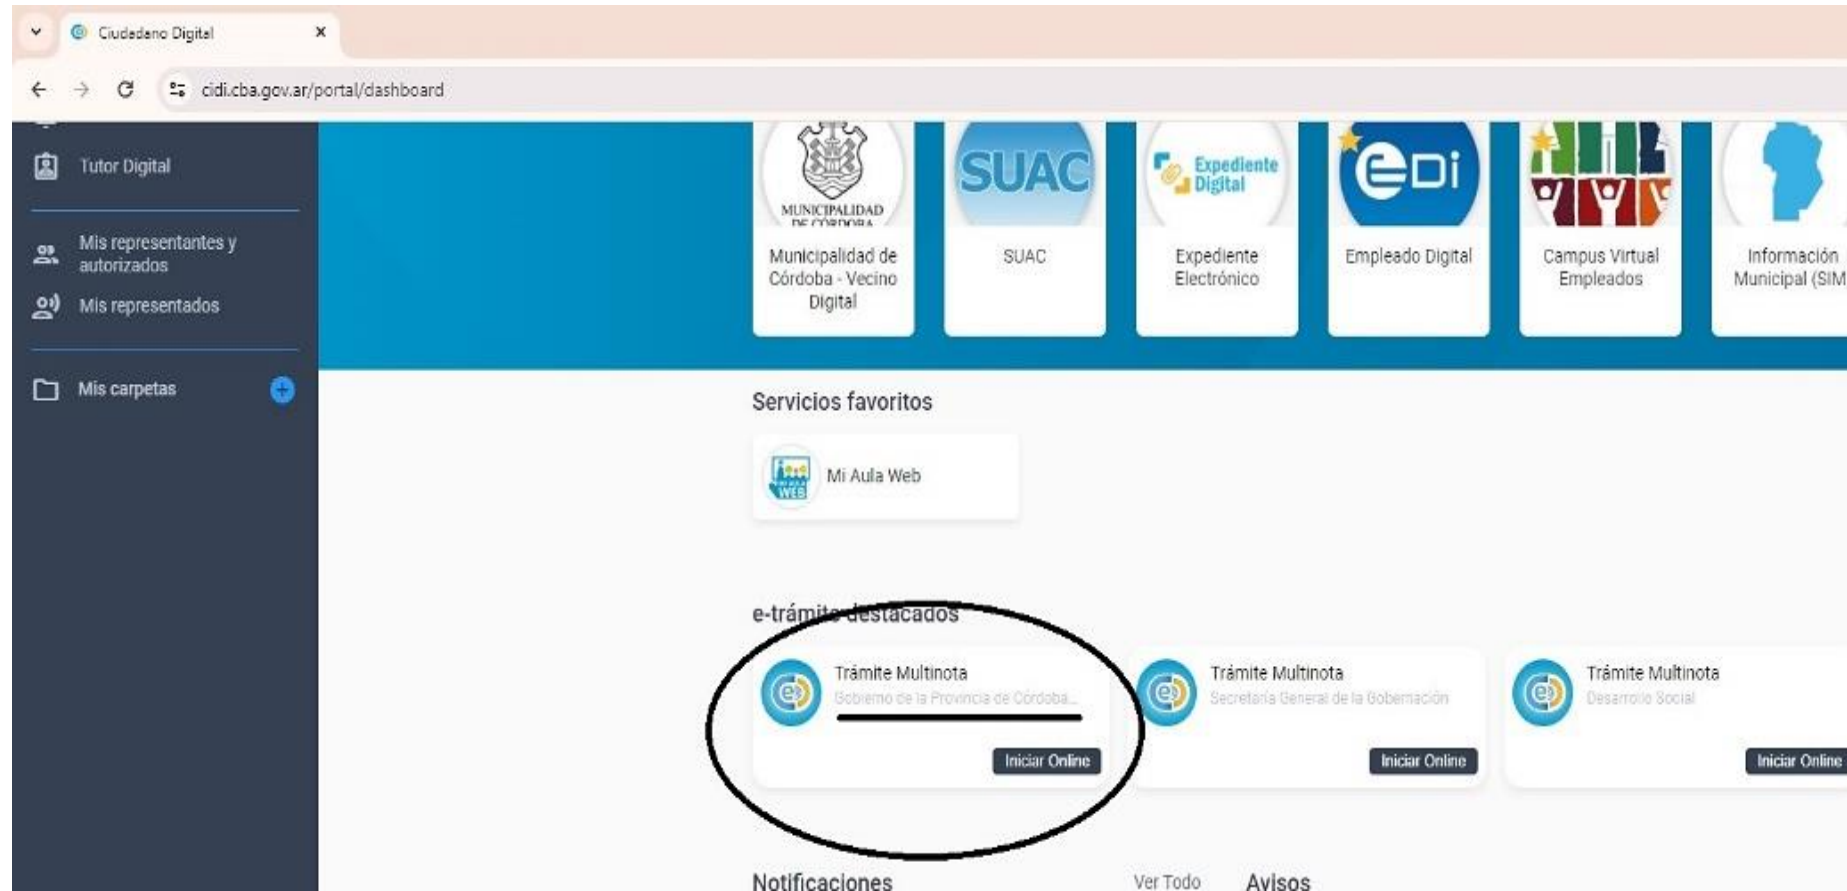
Ciudadano Digital ×

cidi.cba.gov.ar/portal/dashboard

Tutor Digital

Mis representantes y autorizados

Mis representados

Mis carpetas

MUNICIPALIDAD DE CÓRDOBA
Municipalidad de Córdoba - Vecino Digital

SUAC
SUAC

Expediente Digital
Expediente Electrónico

eDi
Empleado Digital

Campus Virtual Empleados

Información Municipal (SIM

Servicios favoritos

Mi Aula Web

e-trámites destacados

Trámite Multinota
Gobierno de la Provincia de Córdoba...
Iniciar Online

Trámite Multinota
Secretaría General de la Gobernación
Iniciar Online

Trámite Multinota
Desarrollo Social
Iniciar Online

Notificaciones

Ver Todo

Avisos